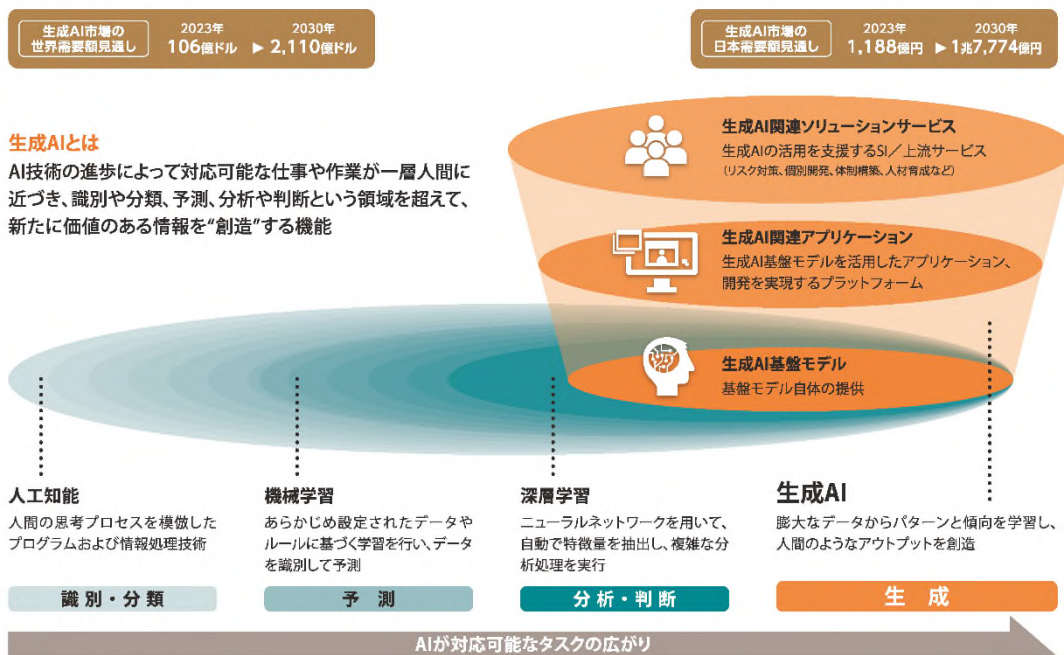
生成AI市場の世界需要額見通し 2023年 106億ドル ▶ 2030年 2,110億ドル

生成AI市場の日本需要額見通し 2023年 1,188億円 ▶ 2030年 1兆7,774億円

生成AIとは

AI技術の進歩によって対応可能な仕事や作業が一層人間に近づき、識別や分類、予測、分析や判断という領域を超えて、新たに価値のある情報を"創造"する機能

生成AI関連ソリューションサービス
生成AIの活用を支援するSI／上流サービス
(リスク対策、個別開発、体制構築、人材育成など)

生成AI関連アプリケーション
生成AI基盤モデルを活用したアプリケーション、開発を実現するプラットフォーム

生成AI基盤モデル
基盤モデル自体の提供

人工知能
人間の思考プロセスを模倣したプログラムおよび情報処理技術

機械学習
あらかじめ設定されたデータやルールに基づく学習を行い、データを識別して予測

深層学習
ニューラルネットワークを用いて、自動で特徴量を抽出し、複雑な分析処理を実行

生成AI
膨大なデータからパターンと傾向を学習し、人間のようなアウトプットを創造

識別・分類

予測

分析・判断

生成

AIが対応可能なタスクの広がり